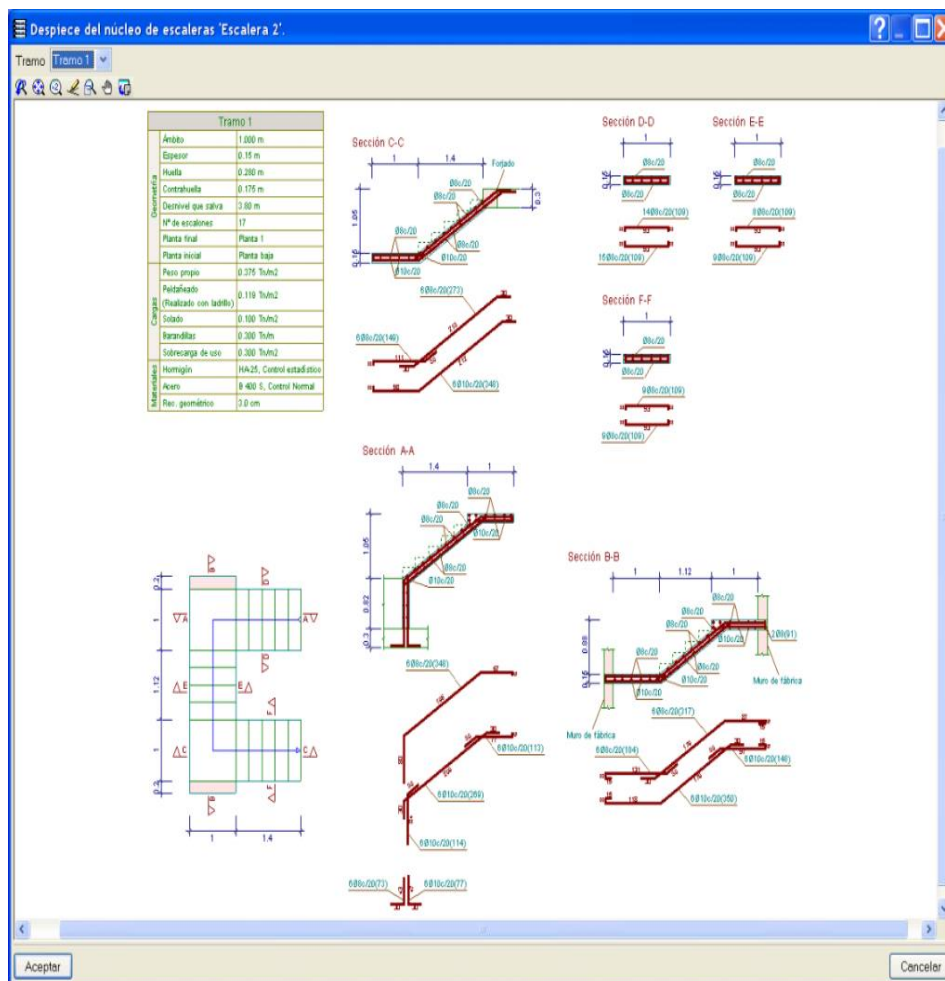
Despiece del núcleo de escaleras 'Escalera 2'.

Tramo Tramo 1

| | Tramo 1 | |
|---|---|---|
| Geometría | Ámbito | 1.000 m |
| | Espesor | 0.15 m |
| | Huella | 0.280 m |
| | Contrahuella | 0.175 m |
| | Desnivel que salva | 3.00 m |
| | Nº de escalones | 17 |
| | Planta final | Planta 1 |
| | Planta inicial | Planta baja |
| Cargas | Peso propio | 0.375 Tn/m2 |
| | Peldañeado (Realizado con ladrillo) | 0.119 Tn/m2 |
| | Solado | 0.100 Tn/m2 |
| | Barandillas | 0.300 Tn/m |
| | Sobrecarga de uso | 0.300 Tn/m2 |
| Materiales | Hormigón | HA-25, Control estadístico |
| | Acero | B 400 S, Control Normal |
| | Rec. geométrico | 3.0 cm |

Sección C-C
1 1.4 Forjado
Ø8c/20 Ø8c/20 Ø8c/20 Ø8c/20 Ø10c/20 Ø10c/20
6Ø8c/20(273)
6Ø8c/20(146)
6Ø10c/20(348)

Sección D-D
1
Ø8c/20 Ø8c/20
14Ø8c/20(109)
15Ø8c/20(109)

Sección E-E
1
Ø8c/20 Ø8c/20
9Ø8c/20(109)
9Ø8c/20(109)

Sección F-F
1
Ø8c/20 Ø8c/20
9Ø8c/20(109)
9Ø8c/20(109)

Sección A-A
1.4 1
Ø8c/20 Ø8c/20 Ø8c/20 Ø10c/20 Ø8c/20 Ø10c/20
6Ø8c/20(348)
6Ø10c/20(113)
6Ø10c/20(269)
6Ø10c/20(114)
6Ø8c/20(73) 6Ø10c/20(77)

Sección B-B
1 1.12 1
Ø8c/20 Ø8c/20 Ø8c/20 Ø8c/20 Ø8c/20 Ø10c/20 Ø8c/20 Ø10c/20 Ø10c/20
2Ø8(91)
Muro de fábrica
Muro de fábrica
6Ø8c/20(317)
6Ø8c/20(104)
6Ø10c/20(146)
6Ø10c/20(350)

A A E E C C B B D D F F
1 1.12 1
1 1.4

Aceptar
Cancelar